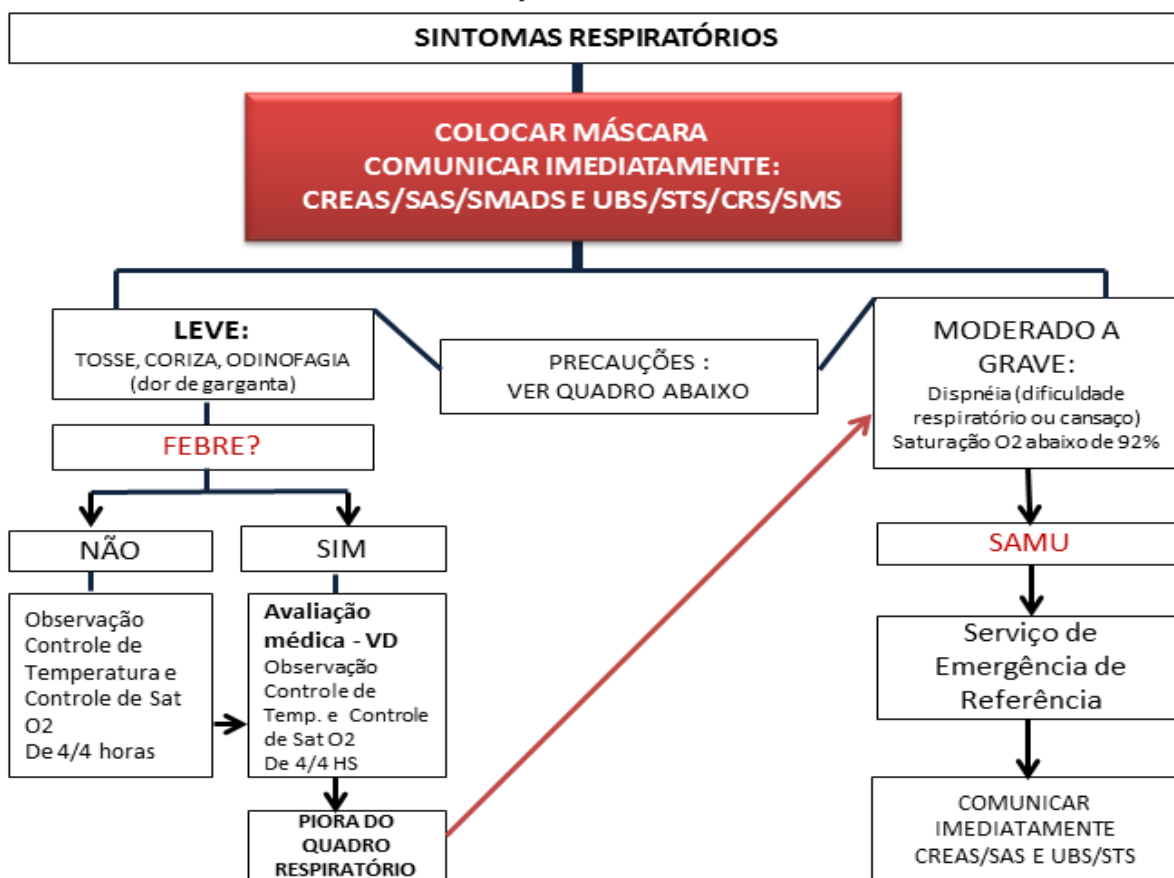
SINTOMAS RESPIRATÓRIOS

COLOCAR MÁSCARA
COMUNICAR IMEDIATAMENTE:
CREAS/SAS/SMADS E UBS/STS/CRS/SMS

LEVE:
TOSSE, CORIZA, ODINOFAGIA
(dor de garganta)

PRECAUÇÕES :
VER QUADRO ABAIXO

MODERADO A GRAVE:
Dispnéia (dificuldade respiratório ou cansaço)
Saturação O2 abaixo de 92%

FEBRE?

NÃO

SIM

Observação
Controle de Temperatura e Controle de Sat O2
De 4/4 horas

Avaliação médica - VD
Observação
Controle de Temp. e Controle de Sat O2
De 4/4 HS

PIORA DO QUADRO RESPIRATÓRIO

SAMU

Serviço de Emergência de Referência

COMUNICAR IMEDIATAMENTE
CREAS/SAS E UBS/STS